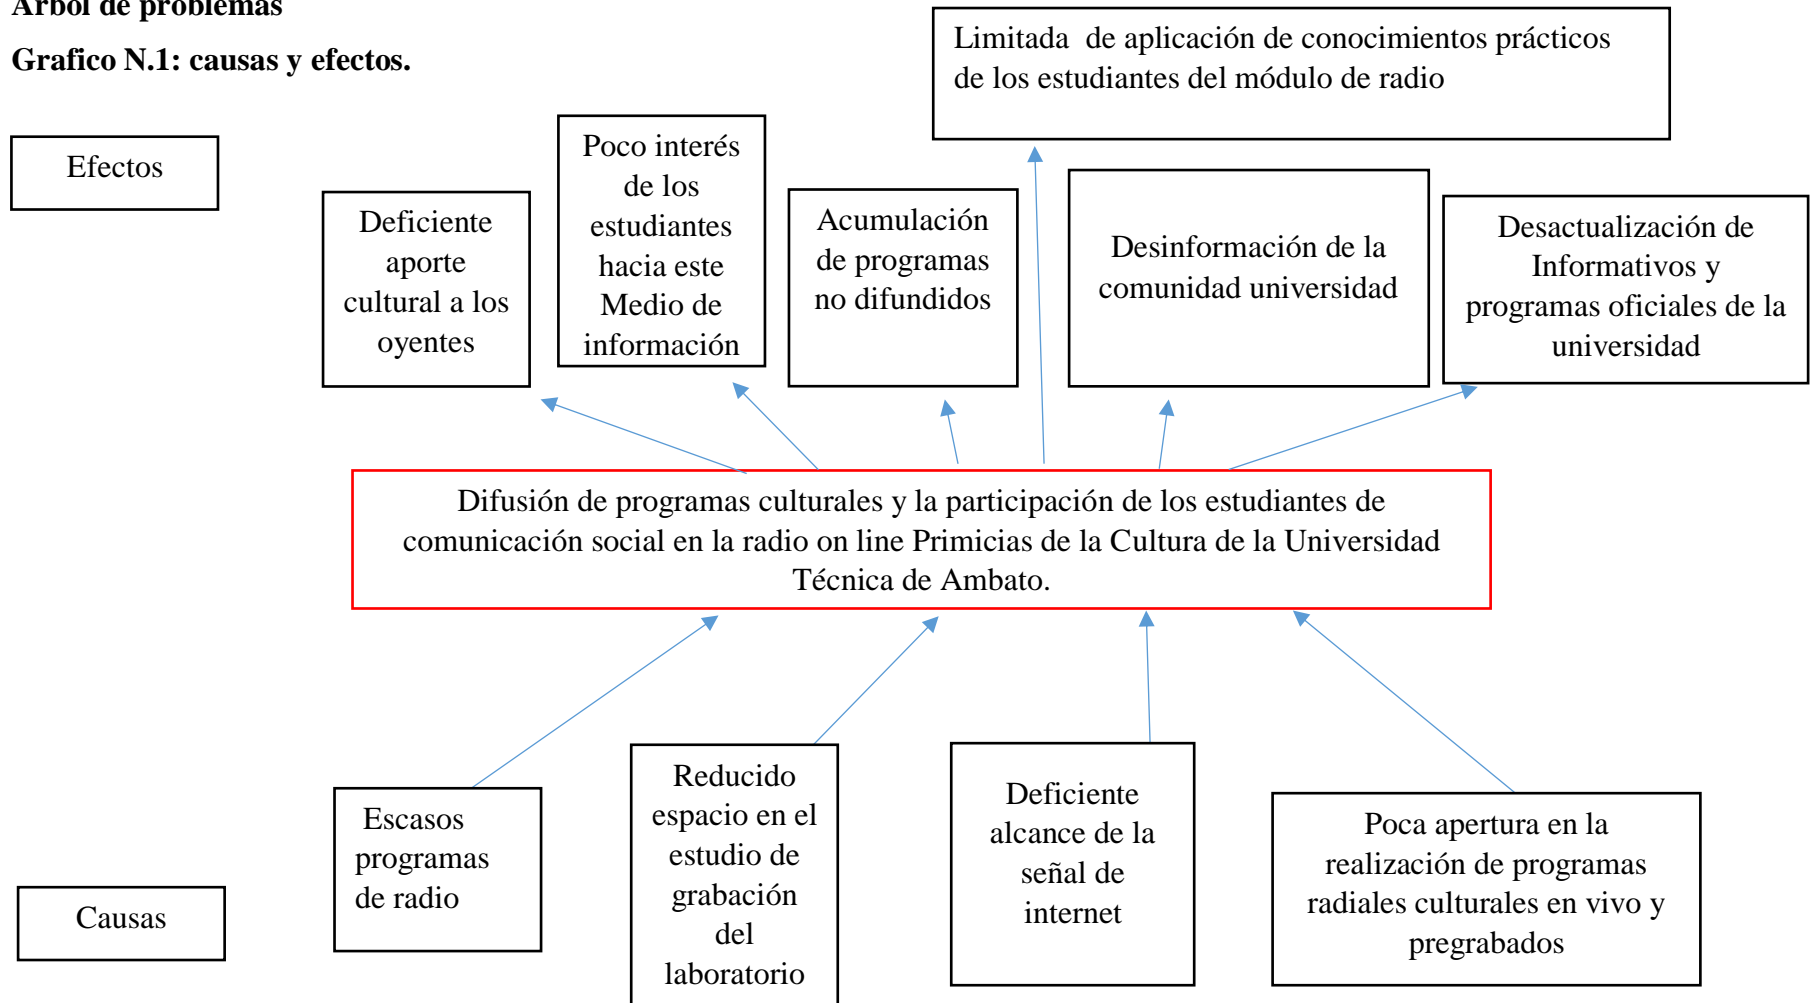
Árbol de problemas

Grafico N.1: causas y efectos.

Limitada de aplicación de conocimientos prácticos de los estudiantes del módulo de radio

Efectos

Deficiente aporte cultural a los oyentes

Poco interés de los estudiantes hacia este Medio de información

Acumulación de programas no difundidos

Desinformación de la comunidad universidad

Desactualización de Informativos y programas oficiales de la universidad

Difusión de programas culturales y la participación de los estudiantes de comunicación social en la radio on line Primicias de la Cultura de la Universidad Técnica de Ambato.

Escasos programas de radio

Reducido espacio en el estudio de grabación del laboratorio

Deficiente alcance de la señal de internet

Poca apertura en la realización de programas radiales culturales en vivo y pregrabados

Causas